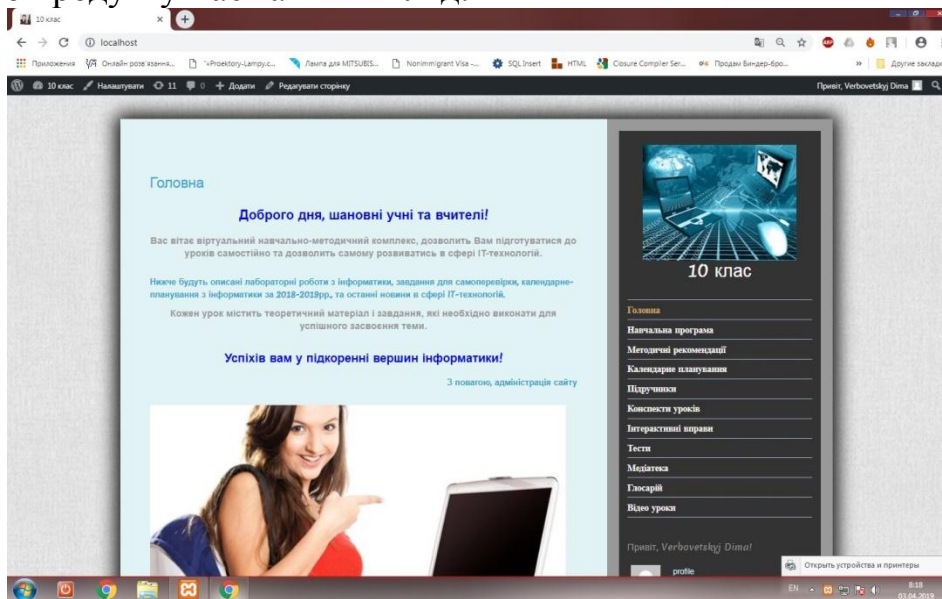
10 клас
localhost
Приложения Онлайн розв'язання... "+Proektory-Lampy.c... Лампа для MITSUBIS... Nonimmigrant Visa -... SQL Insert HTML Closure Compiler Ser... Продам Биндер-бро... » Другие закладки
10 клас Налаштувати 11 0 + Додати Редагувати сторінку Привіт, Verbovetskyj Dima

Головна

Доброго дня, шановні учні та вчителі!

Вас вітає віртуальний навчально-методичний комплекс, дозволить Вам підготуватися до уроків самостійно та дозволить самому розвиватись в сфері IT-технологій.

Нижче будуть описані лабораторні роботи з інформатики, завдання для самоперевірки, календарне-планування з інформатики за 2018-2019рр., та останні новини в сфері IT-технологій.

Кожен урок містить теоретичний матеріал і завдання, які необхідно виконати для успішного засвоєння теми.

Успіхів вам у підкоренні вершин інформатики!

З повагою, адміністрація сайту

10 клас

Головна
Навчальна програма
Методичні рекомендації
Календарне планування
Підручники
Конспекти уроків
Інтерактивні вправи
Тести
Медіатека
Глосарій
Відео уроки

Привіт, Verbovetskyj Dima!
profile

Открыть устройства и принтеры
EN 8:18 03.04.2019